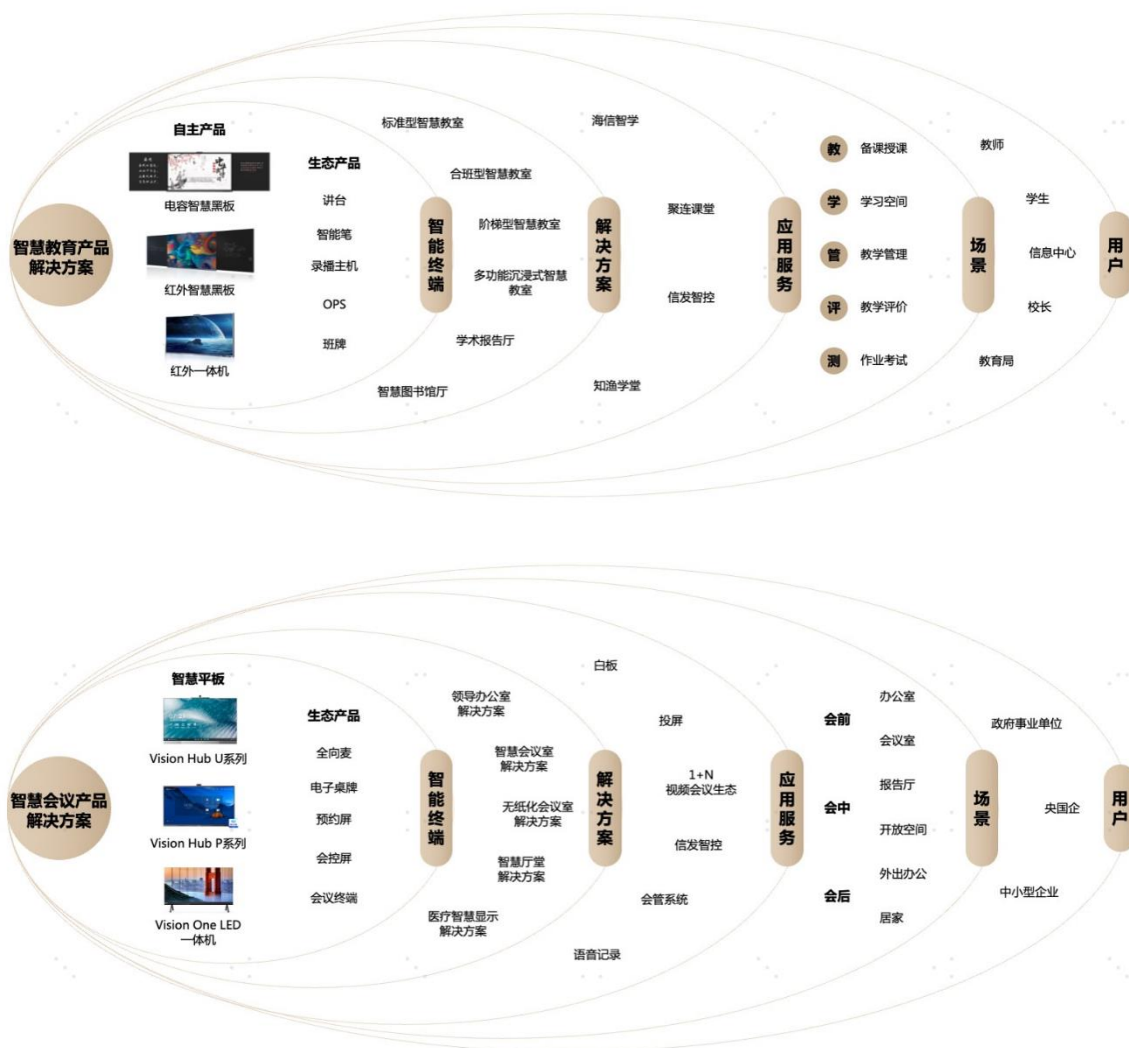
智慧教育产品解决方案

自主产品

电容智慧黑板

红外智慧黑板

红外一体机

生态产品

讲台

智能笔

录播主机

OPS

班牌

智能终端

标准型智慧教室

合班型智慧教室

阶梯型智慧教室

多功能沉浸式智慧教室

学术报告厅

智慧图书馆厅

解决方案

海信智学

聚连课堂

信发智控

知渔学堂

应用服务

教 备课授课

学 学习空间

管 教学管理

评 教学评价

测 作业考试

场景

教师

学生

信息中心

校长

教育局

用户

智慧会议产品解决方案

智慧平板

Vision Hub U系列

Vision Hub P系列

Vision One LED 一体机

生态产品

全向麦

电子桌牌

预约屏

会控屏

会议终端

智能终端

领导办公室解决方案

智慧会议室解决方案

无纸化会议室解决方案

智慧厅堂解决方案

医疗智慧显示解决方案

解决方案

白板

投屏

1+N 视频会议生态

信发智控

会管系统

语音记录

应用服务

会前

会中

会后

办公室

会议室

报告厅

开放空间

外出办公

居家

场景

政府事业单位

央国企

中小型企业

用户